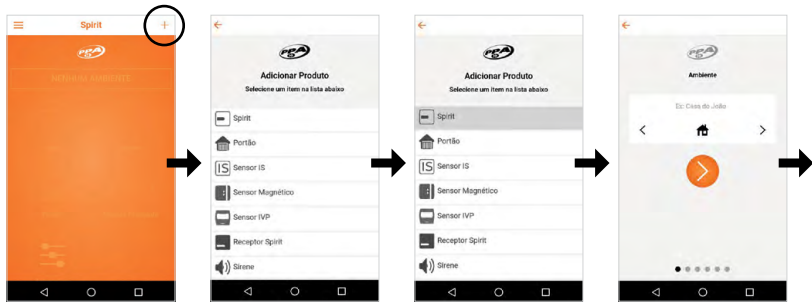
Spirit
+

PPA

Adicionar Produto
Selecione um item na lista abaixo

Spirit
Portão
Sensor IS
Sensor Magnético
Sensor IVP
Receptor Spirit
Sirene

PPA

Adicionar Produto
Selecione um item na lista abaixo

Spirit
Portão
Sensor IS
Sensor Magnético
Sensor IVP
Receptor Spirit
Sirene

PPA

Ambiente

Ex: Casa do João